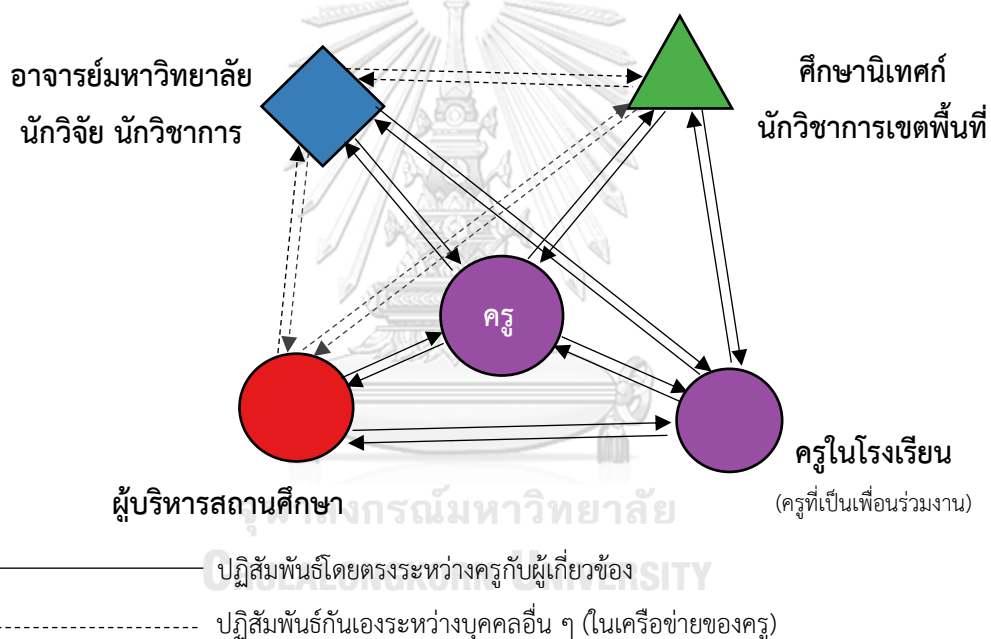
อาจารย์มหาวิทยาลัย นักวิจัย นักวิชาการ

ศึกษานิเทศก์ นักวิชาการเขตพื้นที่

ครู

ผู้บริหารสถานศึกษา

ครูในโรงเรียน
(ครูที่เป็นเพื่อนร่วมงาน)

จุฬาลงกรณ์มหาวิทยาลัย
CHULALONGKORN UNIVERSITY

ปฏิสัมพันธ์โดยตรงระหว่างครูกับผู้เกี่ยวข้อง

ปฏิสัมพันธ์กันเองระหว่างบุคคลอื่น ๆ (ในเครือข่ายของครู)